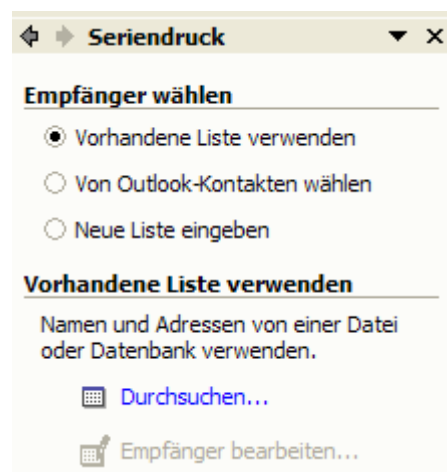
Seriendruck

Empfänger wählen

Vorhandene Liste verwenden

Von Outlook-Kontakten wählen

Neue Liste eingeben

Vorhandene Liste verwenden

Namen und Adressen von einer Datei oder Datenbank verwenden.

Durchsuchen...

Empfänger bearbeiten...